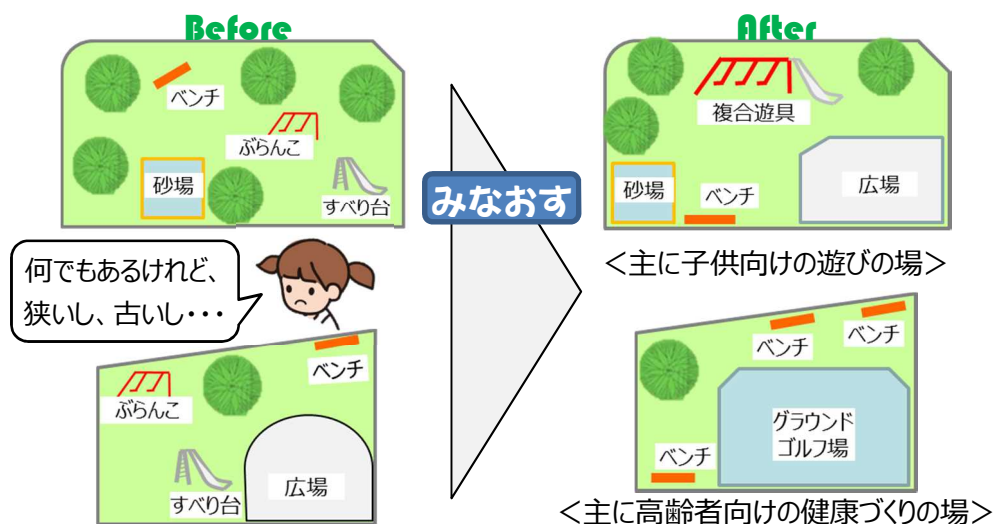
Before

ベンチ

ぶらんこ

砂場

すべり台

何でもあるけれど、狭いし、古いし・・・

ベンチ

ぶらんこ

広場

すべり台

みなおす

After

複合遊具

砂場

ベンチ

広場

<主に子供向けの遊びの場>

ベンチ

ベンチ

グラウンドゴルフ場

ベンチ

<主に高齢者向けの健康づくりの場>